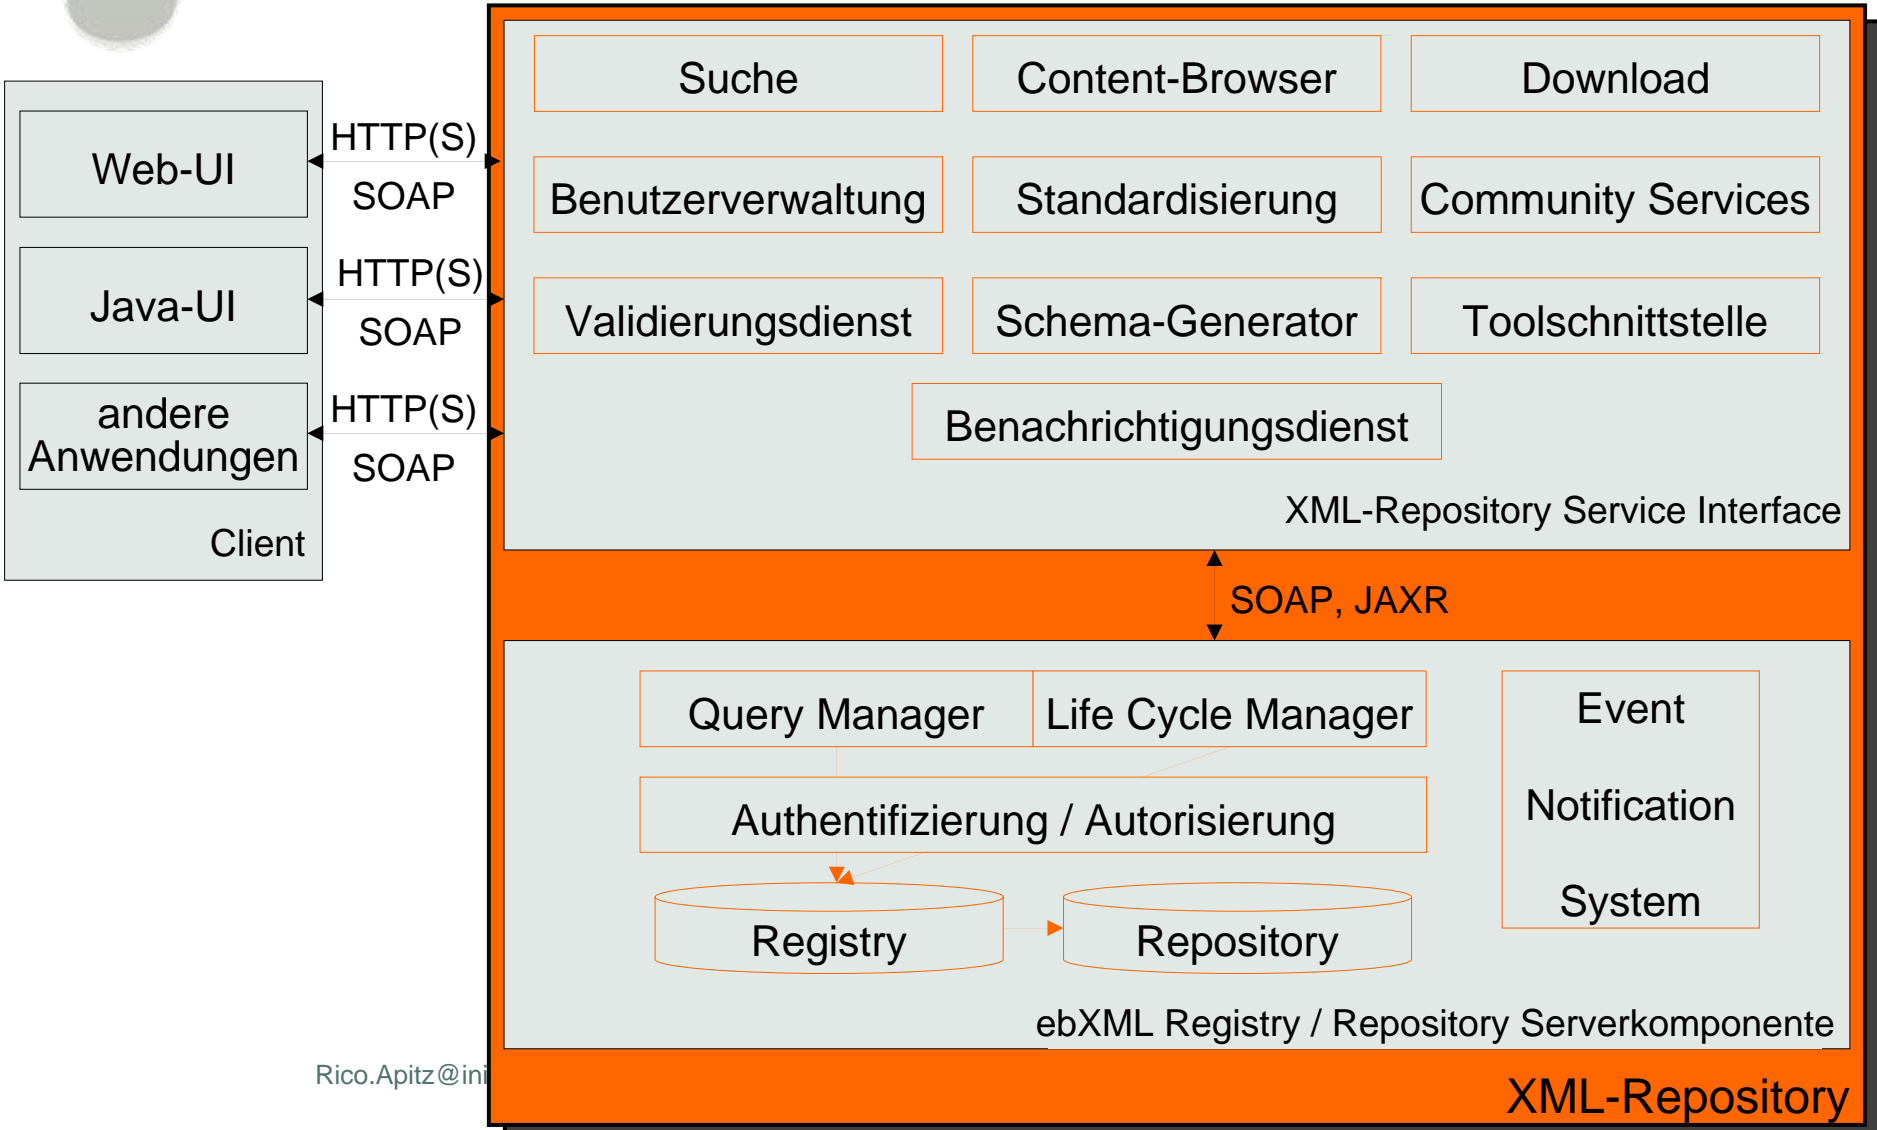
Web-UI

Java-UI

andere Anwendungen

Client

HTTP(S)
SOAP

HTTP(S)
SOAP

HTTP(S)
SOAP

Suche

Content-Browser

Download

Benutzerverwaltung

Standardisierung

Community Services

Validierungsdienst

Schema-Generator

Toolschnittstelle

Benachrichtigungsdienst

XML-Repository Service Interface

SOAP, JAXR

Query Manager

Life Cycle Manager

Event

Notification

System

Authentifizierung / Autorisierung

Registry

Repository

ebXML Registry / Repository Serverkomponente

Rico.Apitz@ini

XML-Repository